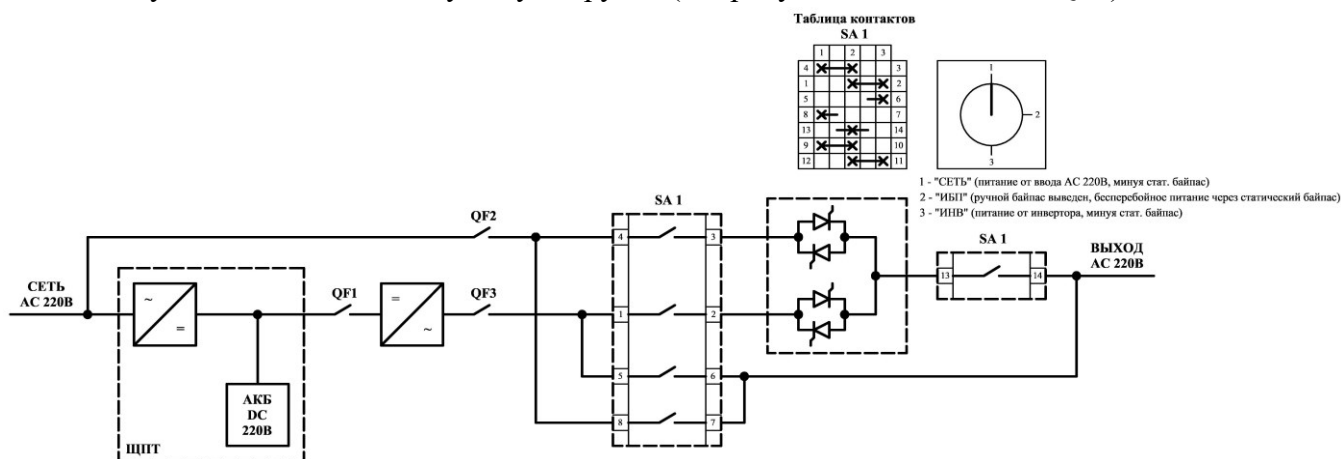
Таблица контактов
SA 1

| | 1 | 2 | 3 | |
|---|---|---|---|---|
| 4 | ✕ | ✕ | | 3 |
| 1 | | ✕ | ✕ | 2 |
| 5 | | | ✕ | 6 |
| 8 | ✕ | | | 7 |
| 13 | | ✕ | | 14 |
| 9 | ✕ | ✕ | | 10 |
| 12 | | ✕ | ✕ | 11 |

1
2
3

1 - "СЕТЬ" (питание от ввода АС 220В, минуя стат. байпас)
2 - "ИБП" (ручной байпас выведен, бесперебойное питание через статический байпас)
3 - "ИНВ" (питание от инвертора, минуя стат. байпас)

QF2
SA 1
4
3
SA 1
13
14
ВЫХОД
АС 220В
СЕТЬ
АС 220В
~
=
QF1
=
~
QF3
1
2
5
6
8
7
АКБ
DC
220В
ЩПТ